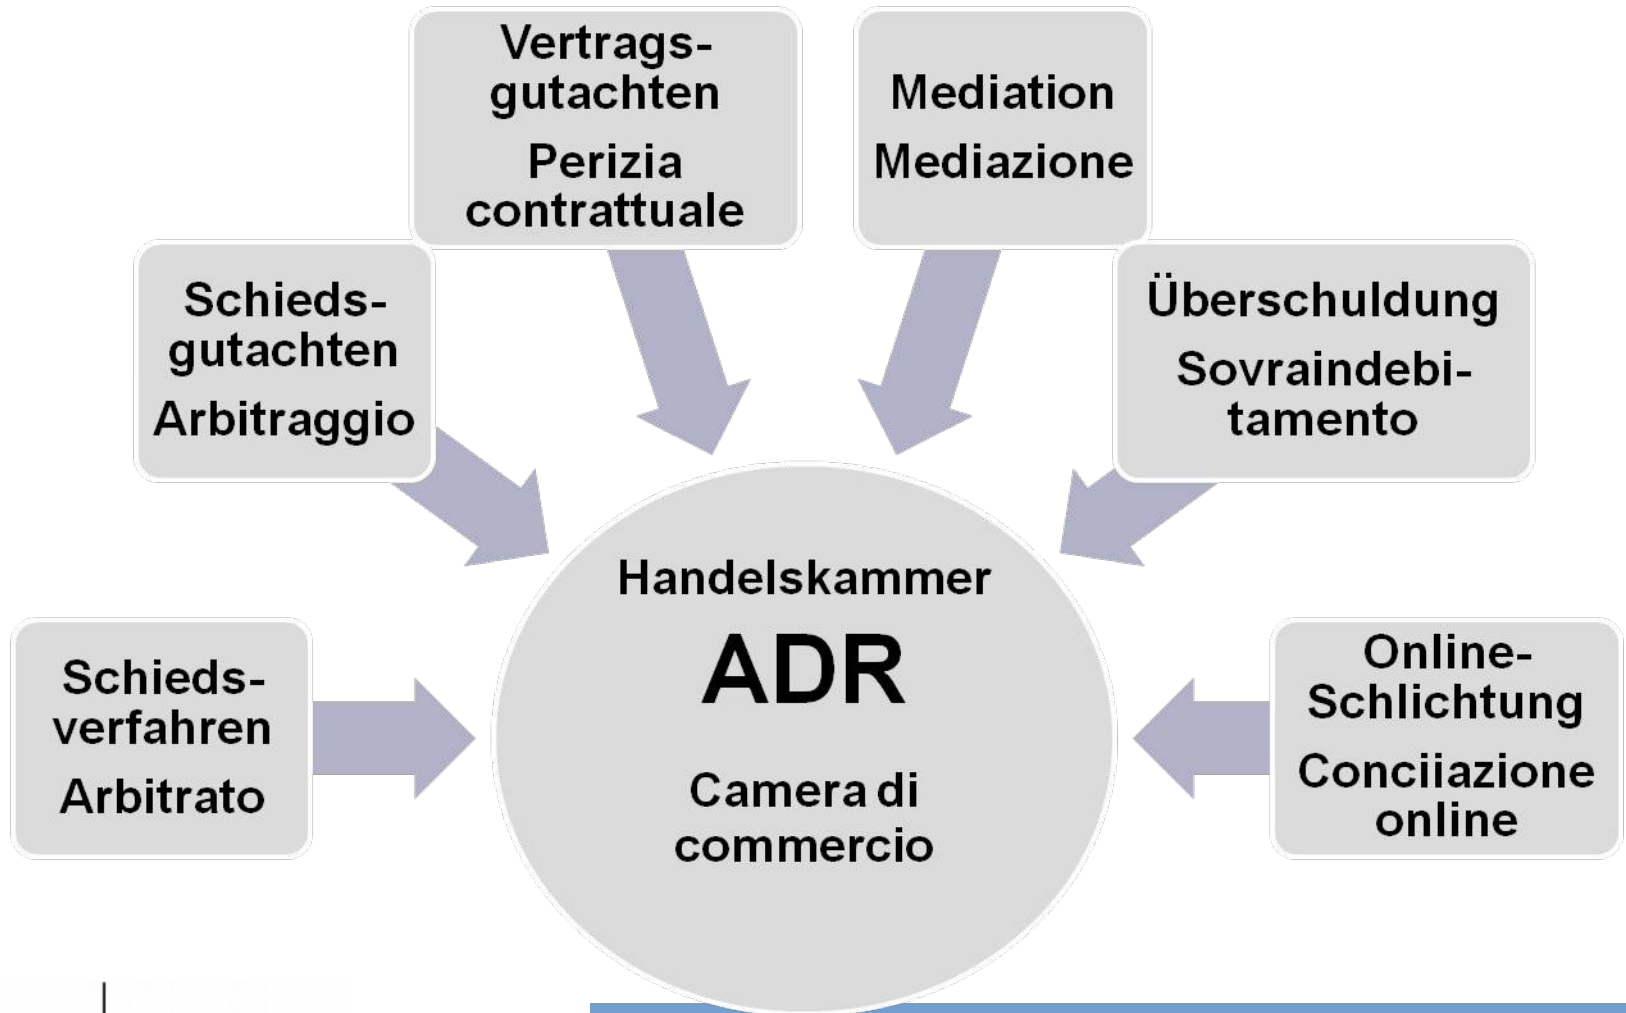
Vertragsgutachten

Perizia contrattuale

Mediation

Mediazione

Schiedsgutachten

Arbitraggio

Überschuldung

Sovraindebitamento

Handelskammer

ADR

Camera di commercio

Schiedsverfahren

Arbitrato

Online-Schlichtung

Conciiazione online